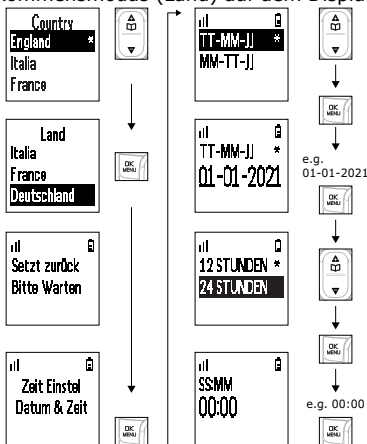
mmenmodus (Land) auf dem Displa

Country
England *
Italia
France

Land
Italia
France
Deutschland

OK MENU

Setzt zurück
Bitte Warten

Zeit Einstel
Datum & Zeit

OK MENU

TT-MM-JJ *
MM-TT-JJ

OK MENU

TT-MM-JJ *
01-01-2021

e.g. 01-01-2021

OK MENU

12 STUNDEN *
24 STUNDEN

OK MENU

SS:MM
00:00

e.g. 00:00

OK MENU